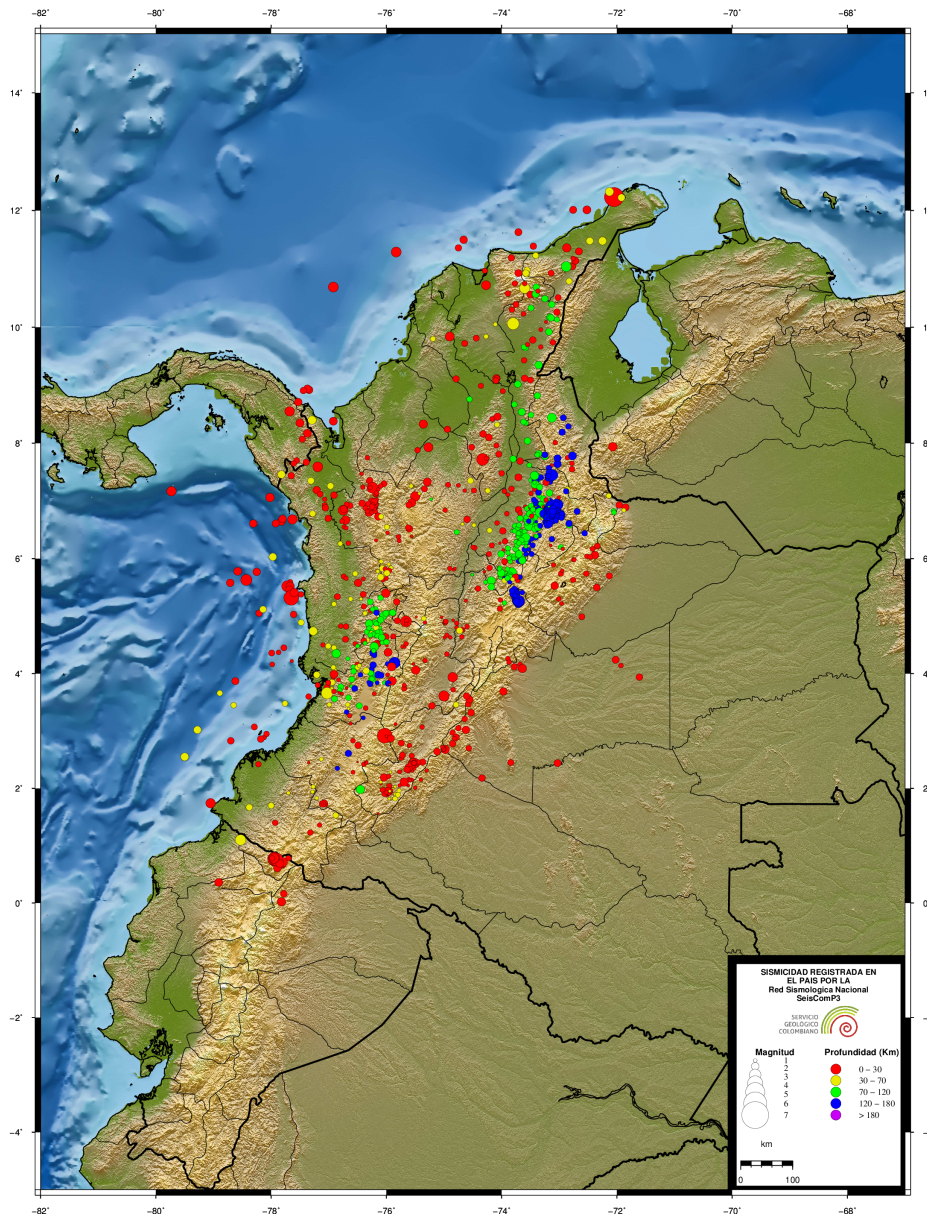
-82˚ -80˚ -78˚ -76˚ -74˚ -72˚ -70˚ -68˚

14˚
12˚
10˚
8˚
6˚
4˚
2˚
0˚
-2˚
-4˚

SISMICIDAD REGISTRADA EN EL PAIS POR LA
Red Sismologica Nacional
SeisComP3

SERVICIO GEOLÓGICO COLOMBIANO

Magnitud
1
2
3
4
5
6
7

Profundidad (Km)
0 – 30
30 – 70
70 – 120
120 – 180
> 180

km
0 100

-82˚ -80˚ -78˚ -76˚ -74˚ -72˚ -70˚ -68˚